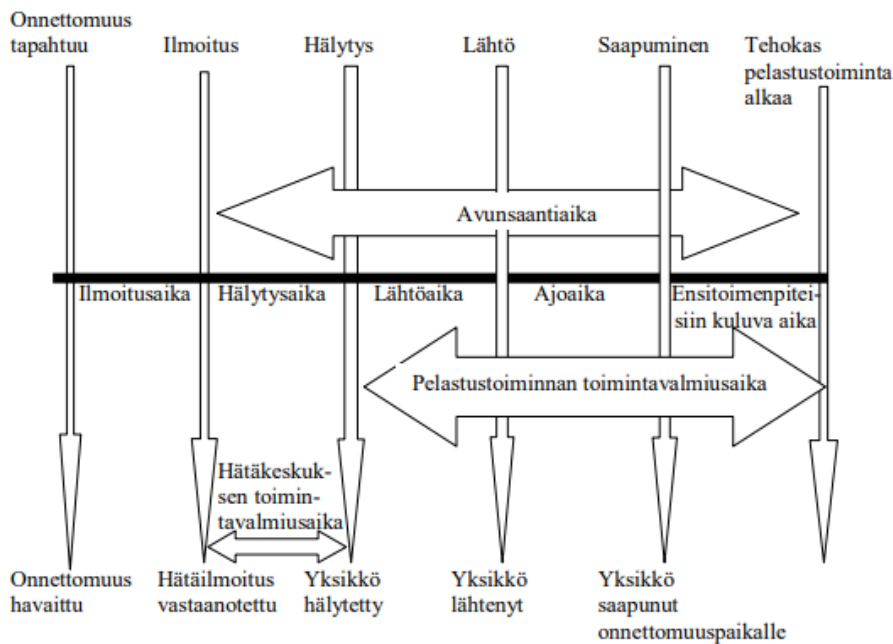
Onnettomuus tapahtuu

Ilmoitus

Hälytys

Lähtö

Saapuminen

Tehokas pelastustoiminta alkaa

Avunsaantiaika

Ilmoitusaika

Hälytysaika

Lähtöaika

Ajoaika

Ensitoimenpiteisiin kuluva aika

Pelastustoiminnan toimintavalmiusaika

Hätäkeskuksen toimintavalmiusaika

Onnettomuus havaittu

Hätäilmoitus vastaanotettu

Yksikkö hälytetty

Yksikkö lähtenyt

Yksikkö saapunut onnettomuuspaikalle